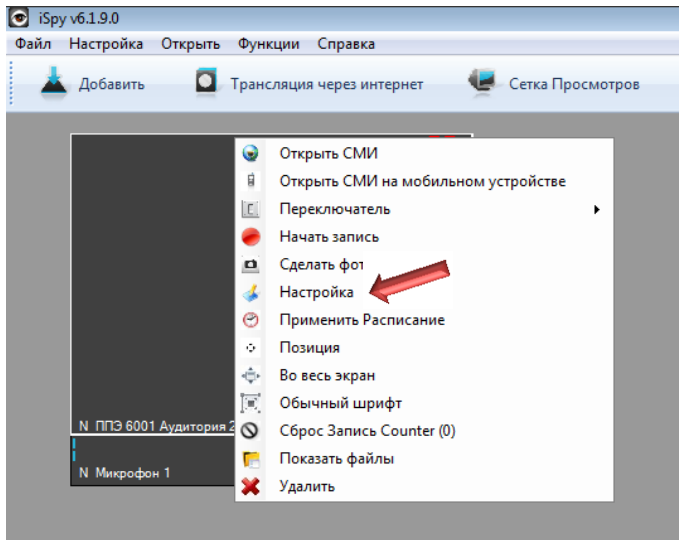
iSpy v6.1.9.0

Файл Настройка Открыть Функции Справка

Добавить Трансляция через интернет Сетка Просмотров

Открыть СМИ
Открыть СМИ на мобильном устройстве
Переключатель
Начать запись
Сделать фо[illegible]
Настройка
Применить Расписание
Позиция
Во весь экран
Обычный шрифт
Сброс Запись Counter (0)
Показать файлы
Удалить

N ППЭ 6001 Аудитория 2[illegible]

N Микрофон 1